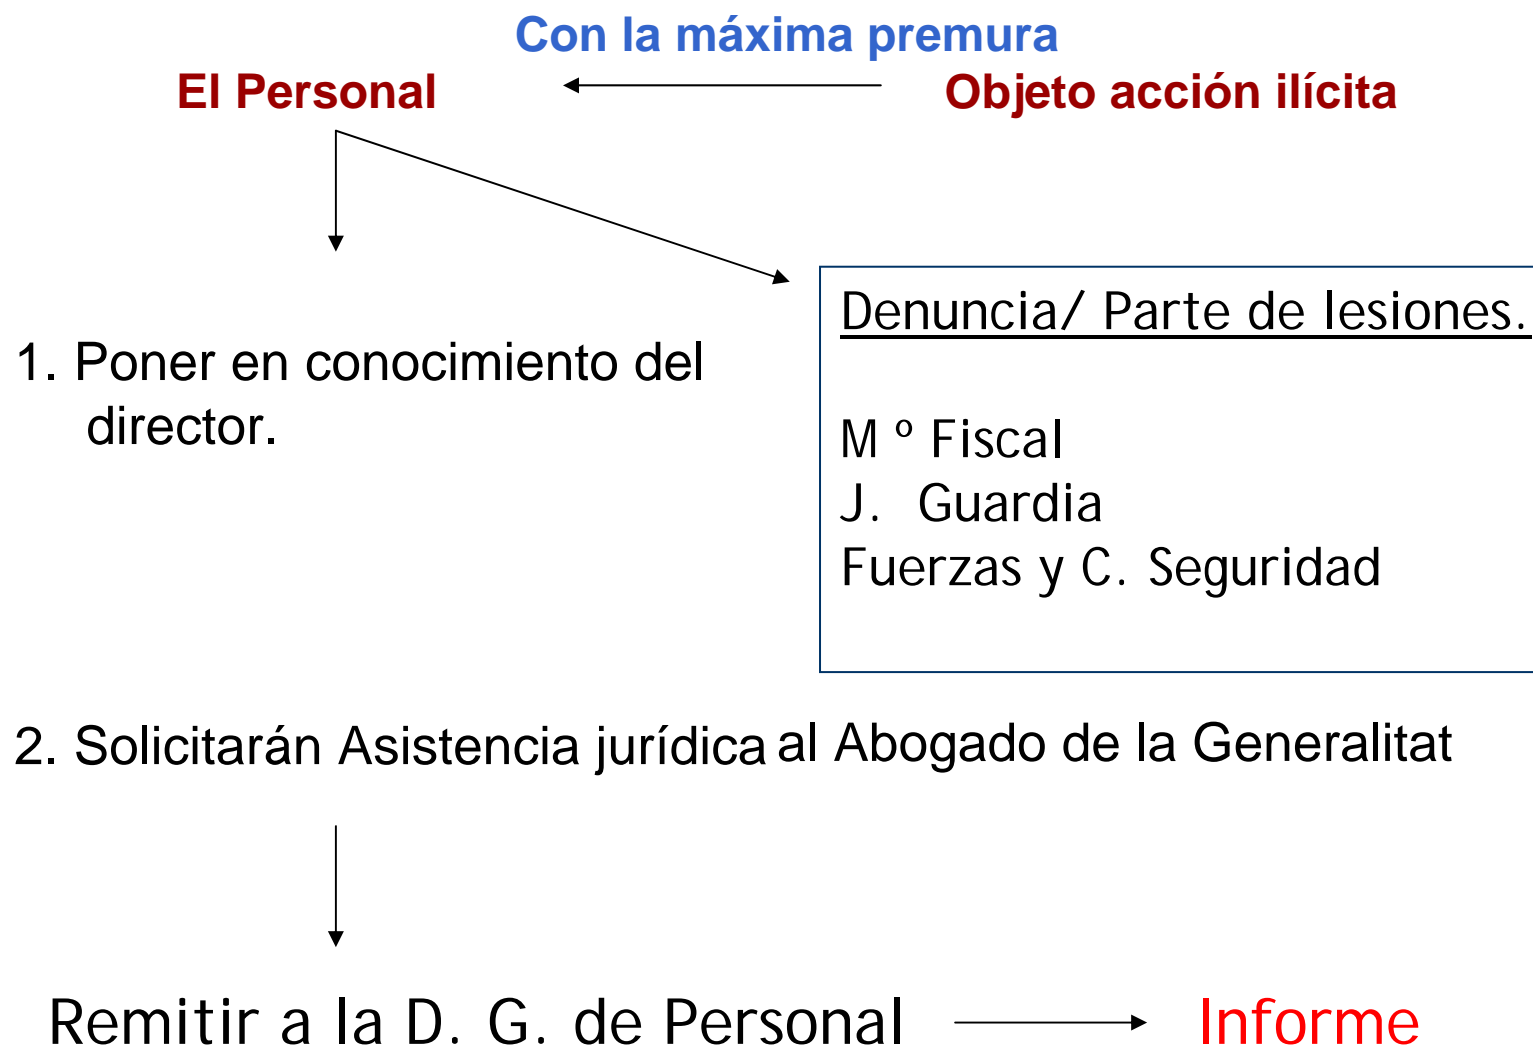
Con la máxima premura

El Personal

Objeto acción ilícita

1. Poner en conocimiento del director.

Denuncia/ Parte de lesiones.

M º Fiscal
J. Guardia
Fuerzas y C. Seguridad

2. Solicitarán Asistencia jurídica al Abogado de la Generalitat

Remitir a la D. G. de Personal

Informe